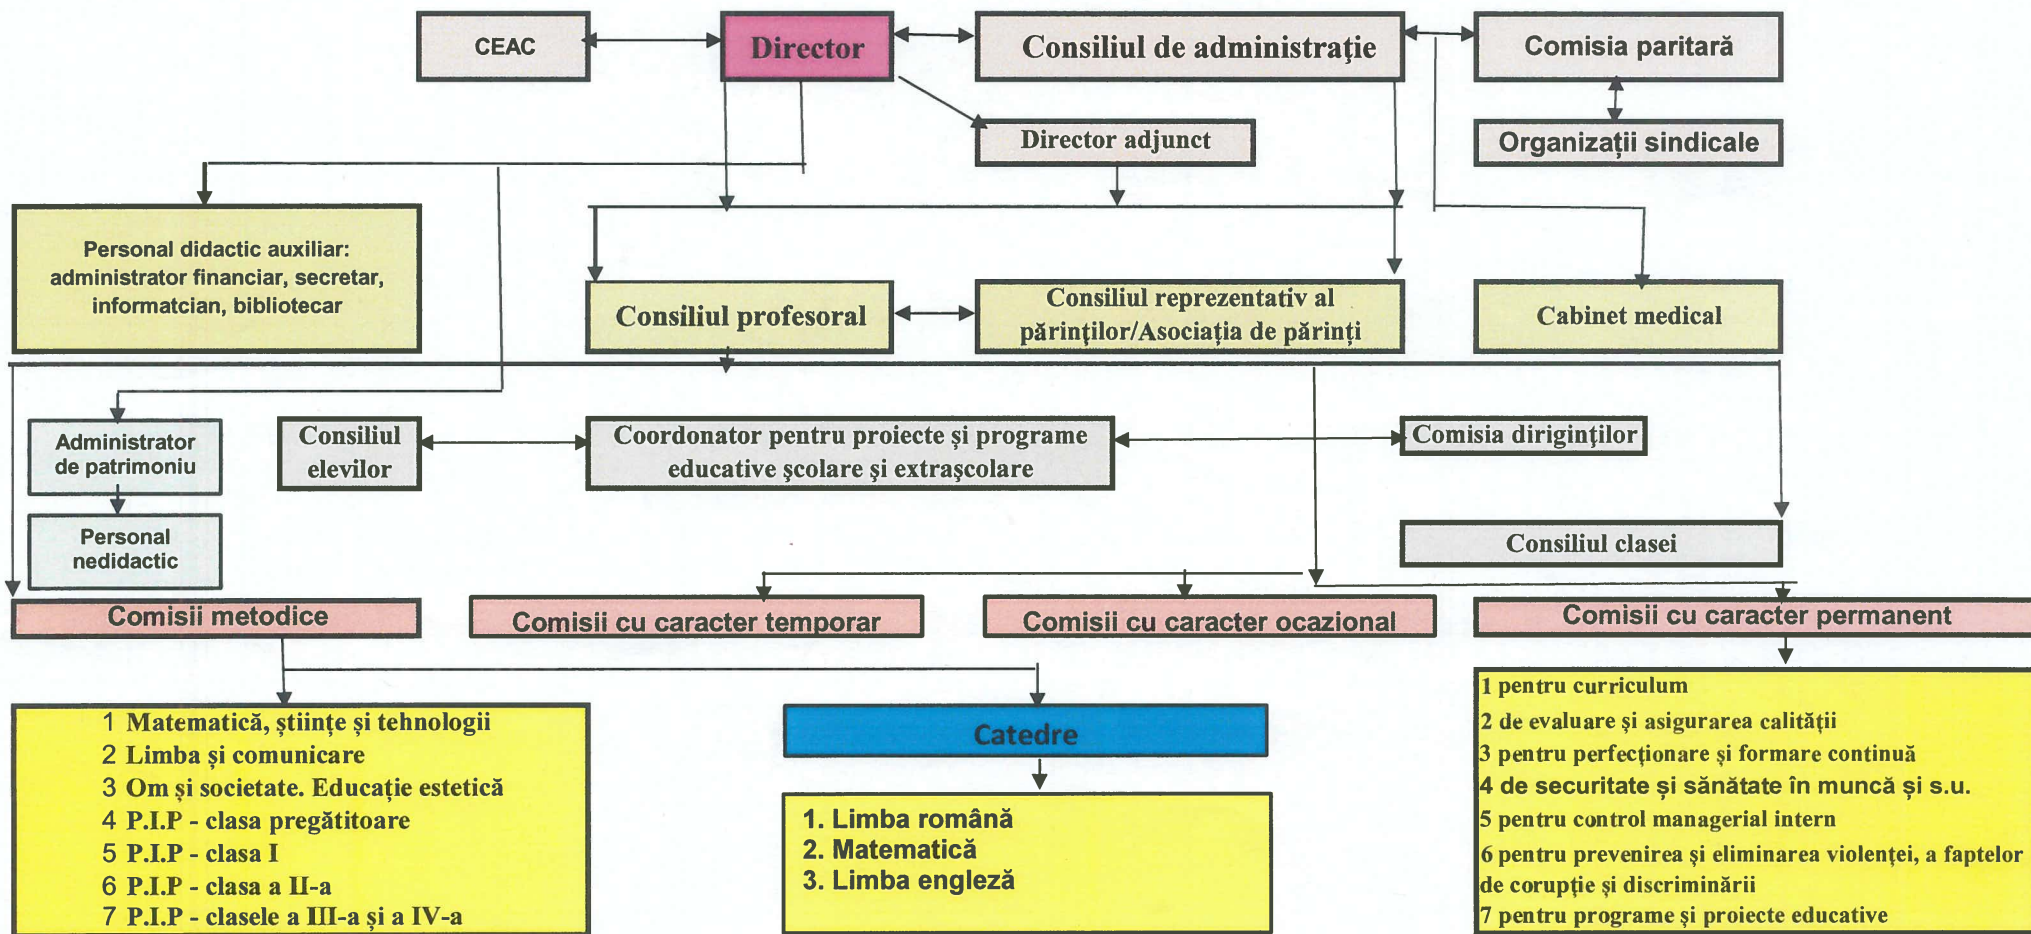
CEAC

Director

Consiliul de administrație

Comisia paritară

Director adjunct

Organizații sindicale

Personal didactic auxiliar: administrator financiar, secretar, informatcian, bibliotecar

Consiliul profesoral

Consiliul reprezentativ al părinților/Asociația de părinți

Cabinet medical

Administrator de patrimoniu

Personal nedidactic

Consiliul elevilor

Coordonator pentru proiecte și programe educative școlare și extrașcolare

Comisia diriginților

Consiliul clasei

Comisii metodice

Comisii cu caracter temporar

Comisii cu caracter ocazional

Comisii cu caracter permanent

1 Matematică, științe și tehnologii
2 Limba și comunicare
3 Om și societate. Educație estetică
4 P.I.P - clasa pregătitoare
5 P.I.P - clasa I
6 P.I.P - clasa a II-a
7 P.I.P - clasele a III-a și a IV-a

Catedre

1. Limba română
2. Matematică
3. Limba engleză

1 pentru curriculum
2 de evaluare și asigurarea calității
3 pentru perfecționare și formare continuă
4 de securitate și sănătate în muncă și s.u.
5 pentru control managerial intern
6 pentru prevenirea și eliminarea violenței, a faptelor de corupție și discriminării
7 pentru programe și proiecte educative